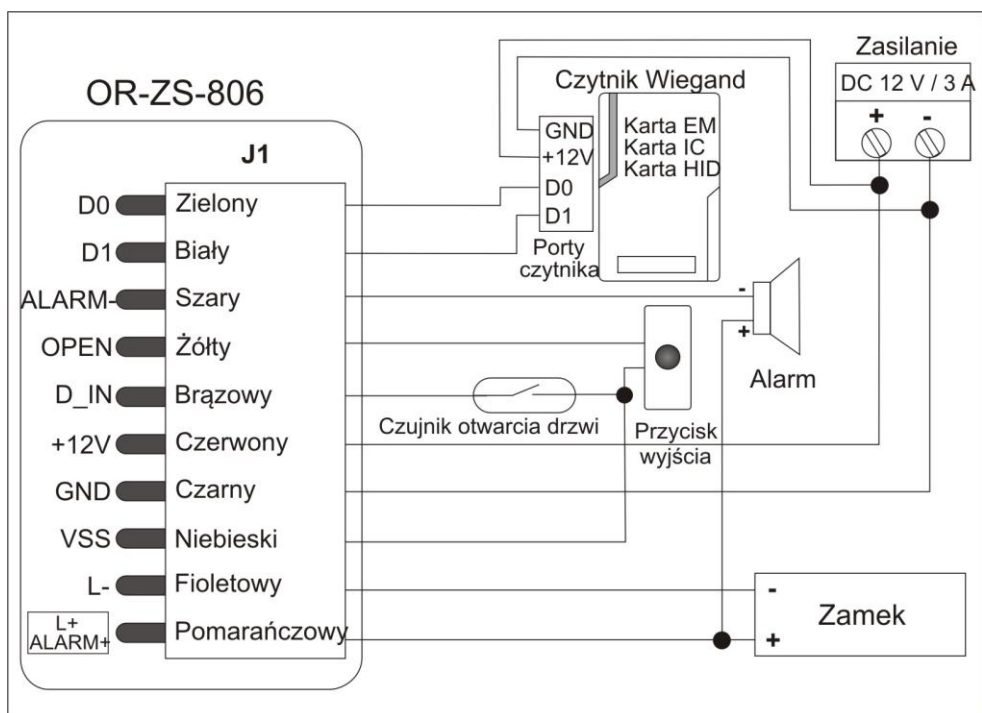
OR-ZS-806

J1

D0 Zielony
D1 Biały
ALARM- Szary
OPEN Żółty
D_IN Brązowy
+12V Czerwony
GND Czarny
VSS Niebieski
L- Fioletowy
L+ ALARM+ Pomarańczowy

Czytnik Wiegand
GND
+12V
D0
D1
Porty czytnika
Karta EM
Karta IC
Karta HID

Zasilanie
DC 12 V / 3 A
+
-

-
+
Alarm

Czujnik otwarcia drzwi
Przycisk wyjścia

-
+
Zamek